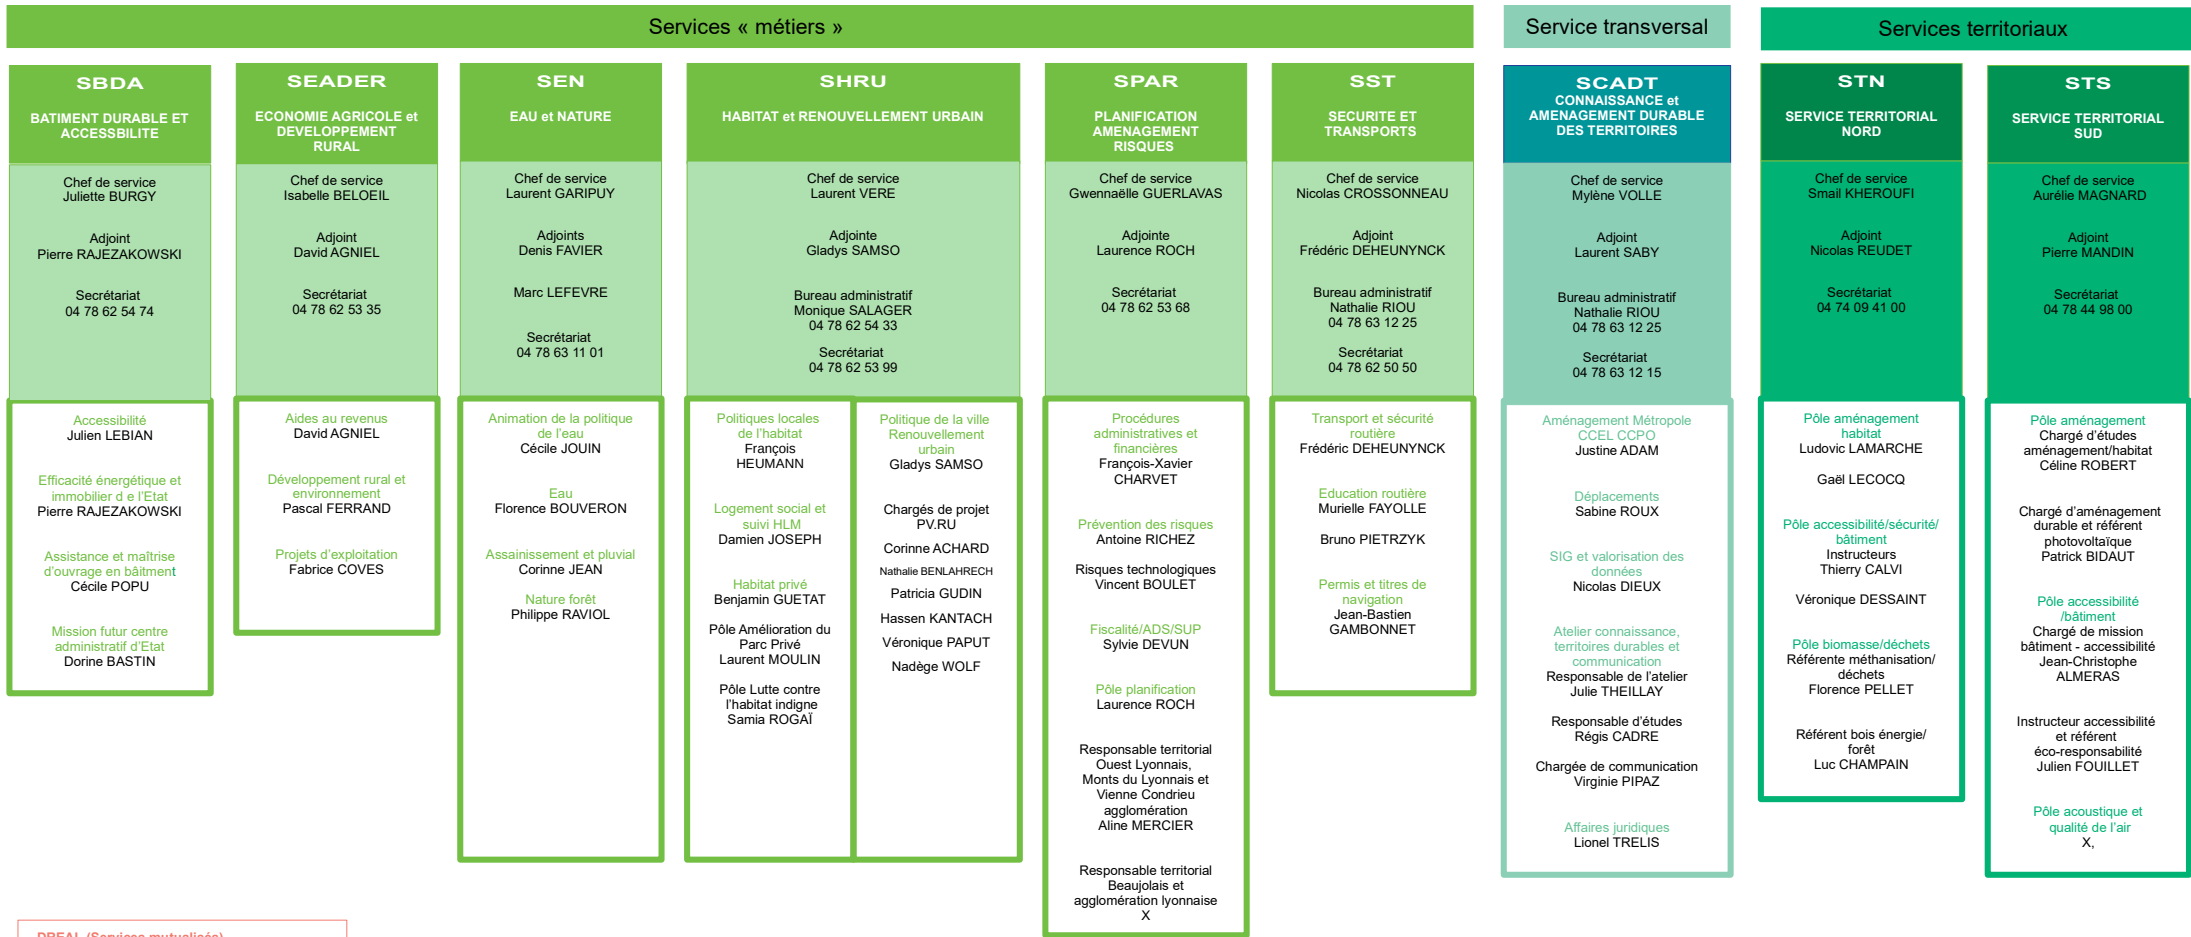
Services « métiers »

Service transversal

Services territoriaux

SBDA
BATIMENT DURABLE ET ACCESSBILITE

Chef de service
Juliette BURGY

Adjoint
Pierre RAJEZAKOWSKI

Secrétariat
04 78 62 54 74

Accessibilité
Julien LEBIAN

Efficacité énergétique et immobilier d e l'Etat
Pierre RAJEZAKOWSKI

Assistance et maîtrise d'ouvrage en bâtiment
Cécile POPU

Mission futur centre administratif d'Etat
Dorine BASTIN

SEADER
ECONOMIE AGRICOLE et DEVELOPPEMENT RURAL

Chef de service
Isabelle BELOEIL

Adjoint
David AGNIEL

Secrétariat
04 78 62 53 35

Aides au revenus
David AGNIEL

Développement rural et environnement
Pascal FERRAND

Projets d'exploitation
Fabrice COVES

SEN
EAU et NATURE

Chef de service
Laurent GARIPUY

Adjoints
Denis FAVIER

Marc LEFEVRE

Secrétariat
04 78 63 11 01

Animation de la politique de l'eau
Cécile JOUIN

Eau
Florence BOUVERON

Assainissement et pluvial
Corinne JEAN

Nature forêt
Philippe RAVIOL

SHRU
HABITAT et RENOUVELLEMENT URBAIN

Chef de service
Laurent VERE

Adjointe
Gladys SAMSO

Bureau administratif
Monique SALAGER
04 78 62 54 33

Secrétariat
04 78 62 53 99

Politiques locales de l'habitat
François HEUMANN

Logement social et suivi HLM
Damien JOSEPH

Habitat privé
Benjamin GUETAT

Pôle Amélioration du Parc Privé
Laurent MOULIN

Pôle Lutte contre l'habitat indigne
Samia ROGAI

Politique de la ville Renouvellement urbain
Gladys SAMSO

Chargés de projet PV.RU

Corinne ACHARD

Nathalie BENLAHRECH

Patricia GUDIN

Hassen KANTACH

Véronique PAPUT

Nadège WOLF

SPAR
PLANIFICATION AMENAGEMENT RISQUES

Chef de service
Gwennaëlle GUERLAVAS

Adjointe
Laurence ROCH

Secrétariat
04 78 62 53 68

Procédures administratives et financières
François-Xavier CHARVET

Prévention des risques
Antoine RICHEZ

Risques technologiques
Vincent BOULET

Fiscalité/ADS/SUP
Sylvie DEVUN

Pôle planification
Laurence ROCH

Responsable territorial Ouest Lyonnais, Monts du Lyonnais et Vienne Condrieu agglomération
Aline MERCIER

Responsable territorial Beaujolais et agglomération lyonnaise
X

SST
SECURITE ET TRANSPORTS

Chef de service
Nicolas CROSSONNEAU

Adjoint
Frédéric DEHEUNYNCK

Bureau administratif
Nathalie RIOU
04 78 63 12 25

Secrétariat
04 78 62 50 50

Transport et sécurité routière
Frédéric DEHEUNYNCK

Education routière
Murielle FAYOLLE

Bruno PIETRZYK

Permis et titres de navigation
Jean-Bastien GAMBONNET

SCADT
CONNAISSANCE et AMENAGEMENT DURABLE DES TERRITOIRES

Chef de service
Mylène VOLLE

Adjoint
Laurent SABY

Bureau administratif
Nathalie RIOU
04 78 63 12 25

Secrétariat
04 78 63 12 15

Aménagement Métropole CCEL CCPO
Justine ADAM

Déplacements
Sabine ROUX

SIG et valorisation des données
Nicolas DIEUX

Atelier connaissance, territoires durables et communication
Responsable de l'atelier
Julie THEILLAY

Responsable d'études
Régis CADRE

Chargée de communication
Virginie PIPAZ

Affaires juridiques
Lionel TRELIS

STN
SERVICE TERRITORIAL NORD

Chef de service
Smail KHEROUFI

Adjoint
Nicolas REUDET

Secrétariat
04 74 09 41 00

Pôle aménagement habitat
Ludovic LAMARCHE

Gaël LECOCQ

Pôle accessibilité/sécurité/bâtiment
Instructeurs
Thierry CALVI

Véronique DESSAINT

Pôle biomasse/déchets
Référente méthanisation/déchets
Florence PELLET

Référent bois énergie/forêt
Luc CHAMPAIN

STS
SERVICE TERRITORIAL SUD

Chef de service
Aurélie MAGNARD

Adjoint
Pierre MANDIN

Secrétariat
04 78 44 98 00

Pôle aménagement
Chargé d'études aménagement/habitat
Céline ROBERT

Chargé d'aménagement durable et référent photovoltaïque
Patrick BIDAUT

Pôle accessibilité /bâtiment
Chargé de mission bâtiment - accessibilité
Jean-Christophe ALMERAS

Instructeur accessibilité et référent éco-responsabilité
Julien FOUILLET

Pôle acoustique et qualité de l'air
X,

DREAL (Services mutualisés)